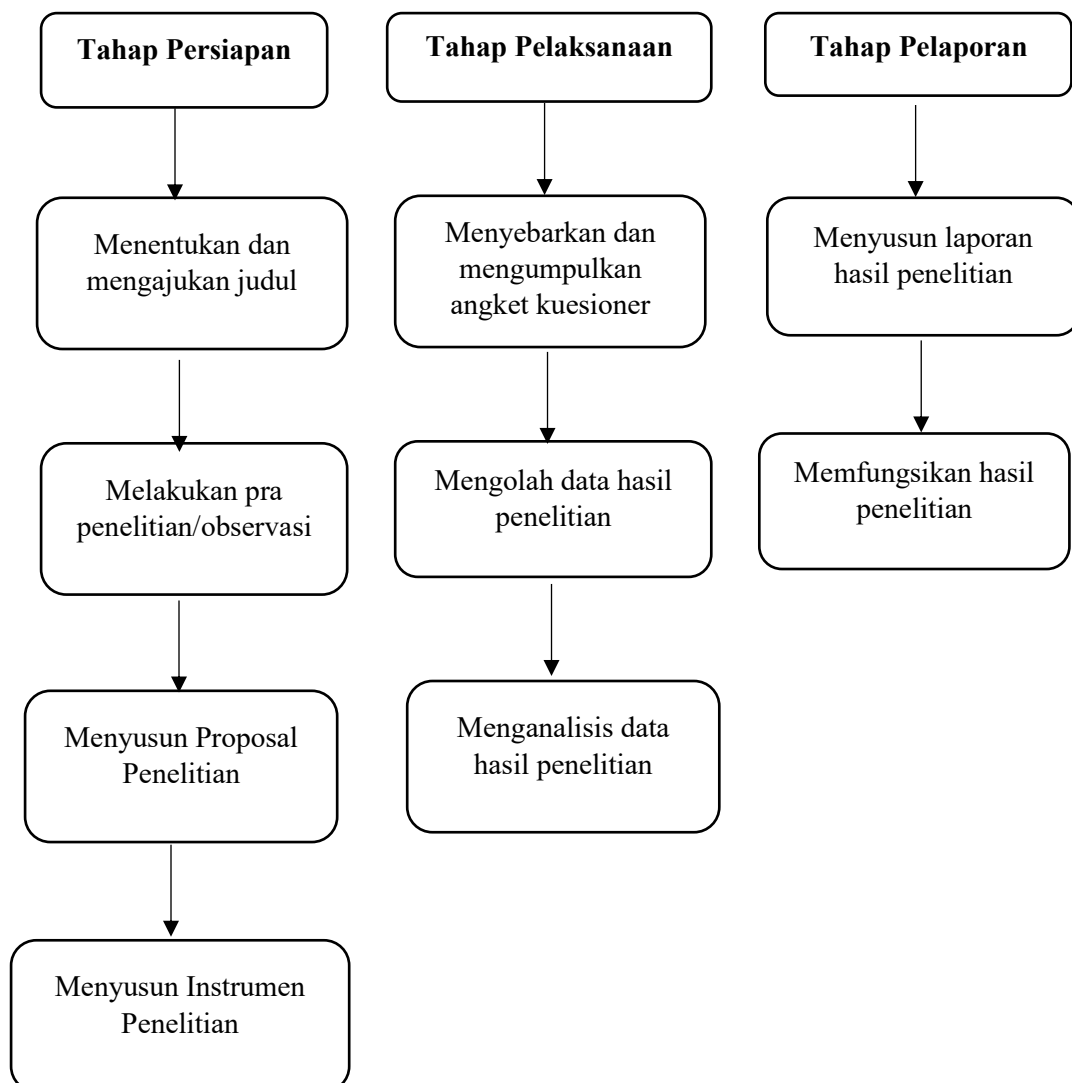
Tahap Persiapan

Menentukan dan mengajukan judul

Melakukan pra penelitian/observasi

Menyusun Proposal Penelitian

Menyusun Instrumen Penelitian

Tahap Pelaksanaan

Menyebarkan dan mengumpulkan angket kuesioner

Mengolah data hasil penelitian

Menganalisis data hasil penelitian

Tahap Pelaporan

Menyusun laporan hasil penelitian

Memfungsikan hasil penelitian